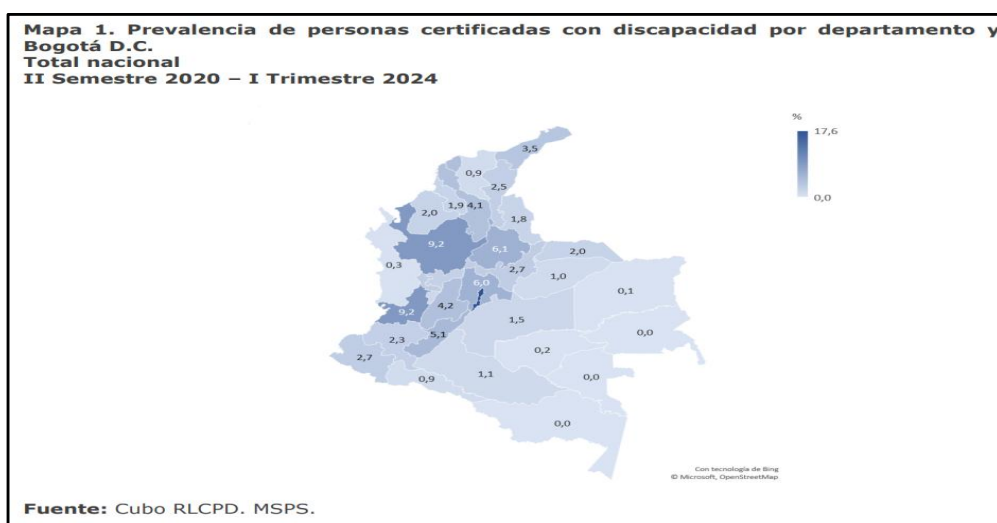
Mapa 1. Prevalencia de personas certificadas con discapacidad por departamento y Bogotá D.C.
Total nacional
II Semestre 2020 – I Trimestre 2024

%
17,6
0,0

3,5
0,9
2,5
1,9 4,1
2,0
1,8
9,2
6,1
2,0
0,3
2,7
1,0
6,0
0,1
4,2
9,2
1,5
0,0
5,1
2,3
0,2
2,7
0,0
0,9
1,1
0,0

Con tecnología de Bing
© Microsoft, OpenStreetMap

Fuente: Cubo RLCPD. MSPS.